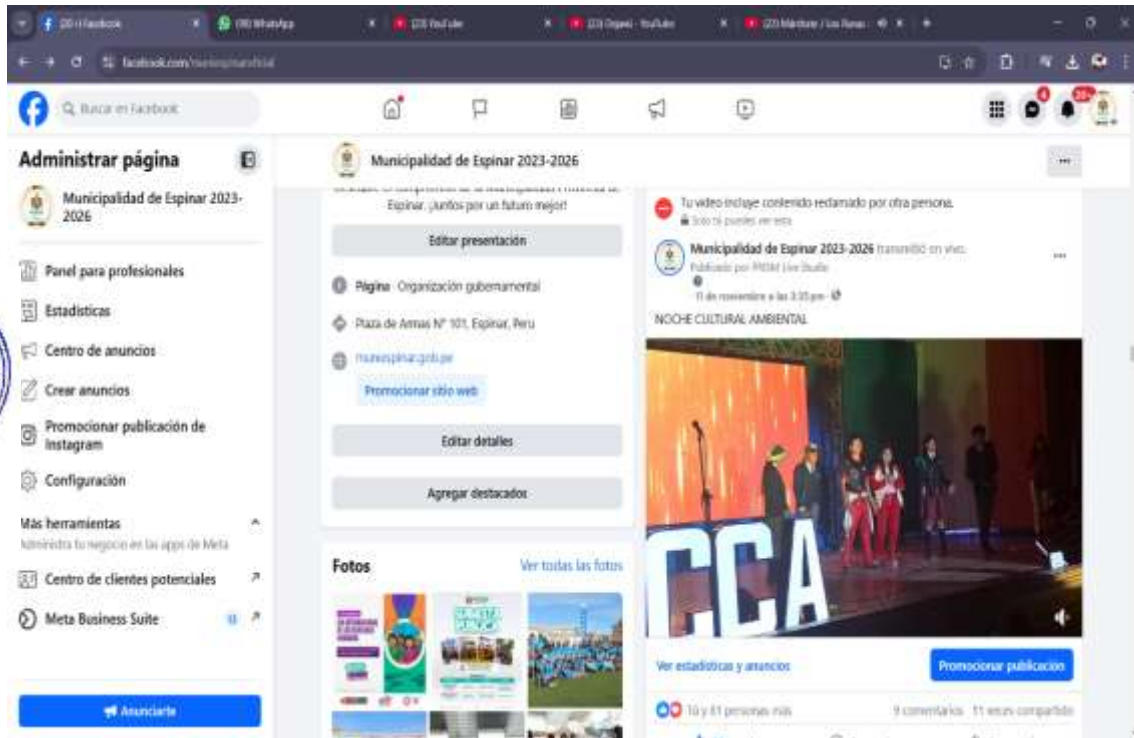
(20+) Facebook
(99) WhatsApp
(23) YouTube
(23) Dsjesi - YouTube
(23) Mardure / Los Rurus

facebook.com/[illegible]

Buscar en Facebook

Administrar página

Municipalidad de Espinar 2023-2026

Panel para profesionales

Estadísticas

Centro de anuncios

Crear anuncios

Promocionar publicación de Instagram

Configuración

Más herramientas

Administra tu negocio en las apps de Meta

Centro de clientes potenciales

Meta Business Suite

Anunciarte

Municipalidad de Espinar 2023-2026

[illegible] Espinar. ¡Juntos por un futuro mejor!

Editar presentación

Página · Organización gubernamental

Plaza de Armas N° 101, Espinar, Peru

muniespinar.gob.pe

Promocionar sitio web

Editar detalles

Agregar destacados

Fotos

Ver todas las fotos

Tu video incluye contenido reclamado por otra persona.

Solo tú puedes ver esto

Municipalidad de Espinar 2023-2026 transmitió en vivo.

Publicado por PRISM Live Studio

11 de noviembre a las 3:35 pm

NOCHE CULTURAL AMBIENTAL

CCA

Ver estadísticas y anuncios

Promocionar publicación

Tú y 41 personas más

9 comentarios 11 veces compartido